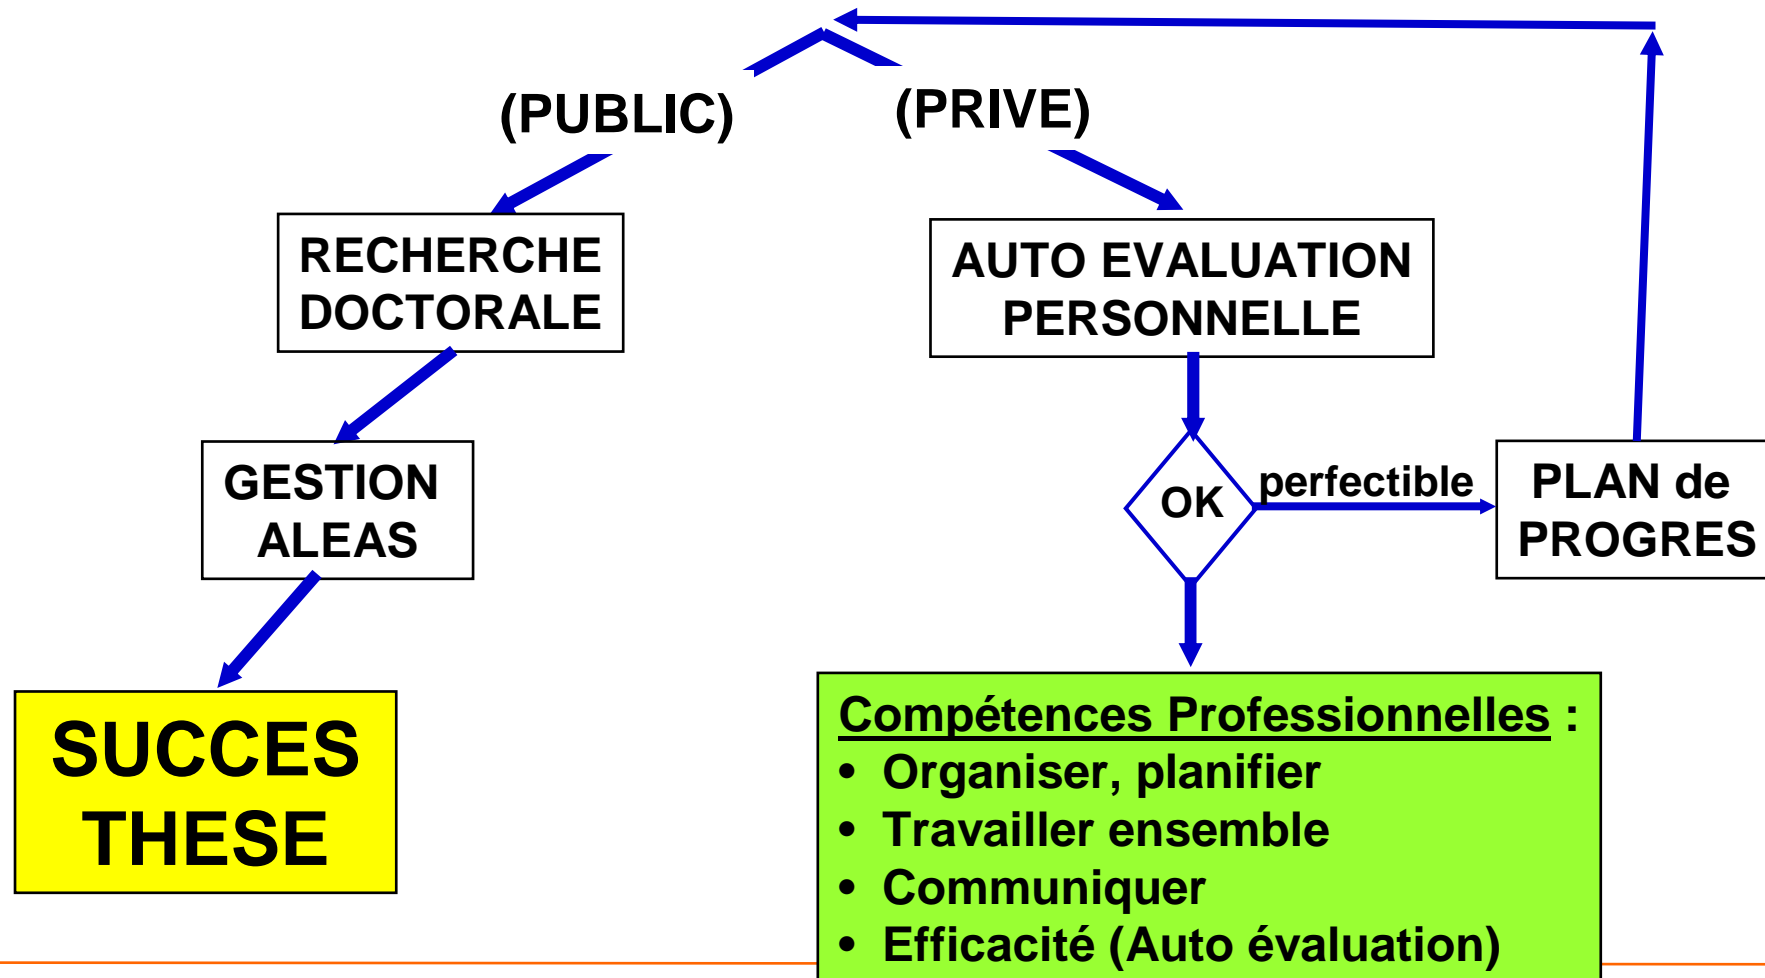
(PUBLIC)

(PRIVE)

RECHERCHE DOCTORALE

GESTION ALEAS

SUCCES THESE

AUTO EVALUATION PERSONNELLE

OK

perfectible

PLAN de PROGRES

Compétences Professionnelles :
• Organiser, planifier
• Travailler ensemble
• Communiquer
• Efficacité (Auto évaluation)